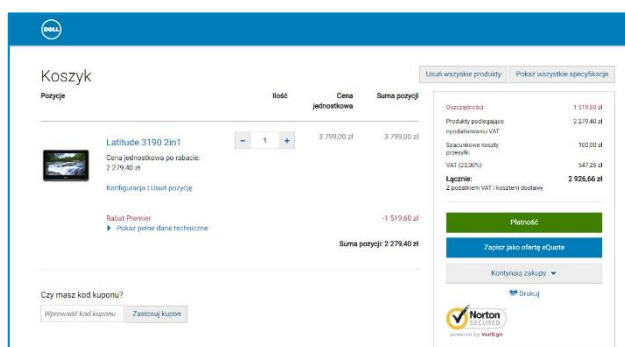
DELL

Koszyk

Usuń wszystkie produkty | Pokaż wszystkie specyfikacje

| Pozycje | Ilość | Cena jednostkowa | Suma pozycji |
|---|---|---|---|
| Latitude 3190 2in1 Cena jednostkowa po rabacie: 2 279,40 zł Konfiguracja \| Usuń pozycję | - 1 + | 3 799,00 zł | 3 799,00 zł |
| Rabat Premier ▶ Pokaż pełne dane techniczne | | | -1 519,60 zł |

Suma pozycji: 2 279,40 zł

| | |
|---|---|
| Oszczędności | 1 519,60 zł |
| Produkty podlegające opodatkowaniu VAT | 2 279,40 zł |
| Szacunkowe koszty przesyłki | 100,00 zł |
| VAT (23,00%) | 547,26 zł |
| Łącznie: Z podatkiem VAT i kosztem dostawy | 2 926,66 zł |

Płatność

Zapisz jako ofertę eQuote

Kontynuuj zakupy ▼

Drukuj

Czy masz kod kuponu?

Wprowadź kod kuponu | Zastosuj kupon

Norton SECURED powered by VeriSign